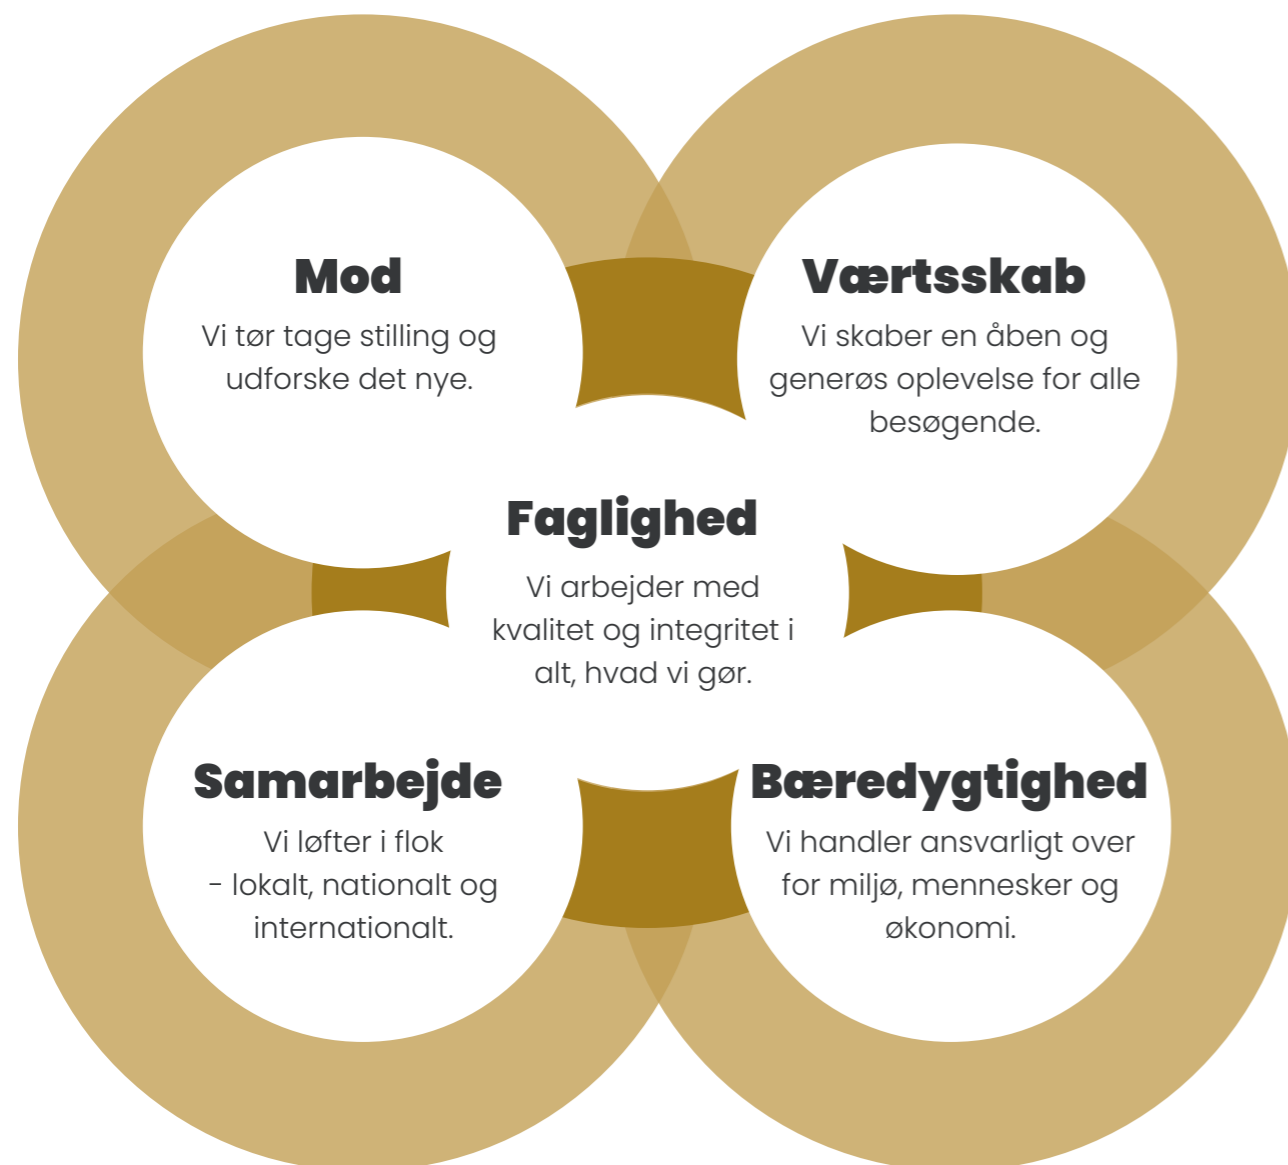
Mod
Vi tør tage stilling og udforske det nye.

Værtsskab
Vi skaber en åben og generøs oplevelse for alle besøgende.

Faglighed
Vi arbejder med kvalitet og integritet i alt, hvad vi gør.

Samarbejde
Vi løfter i flok
- lokalt, nationalt og internationalt.

Bæredygtighed
Vi handler ansvarligt over for miljø, mennesker og økonomi.